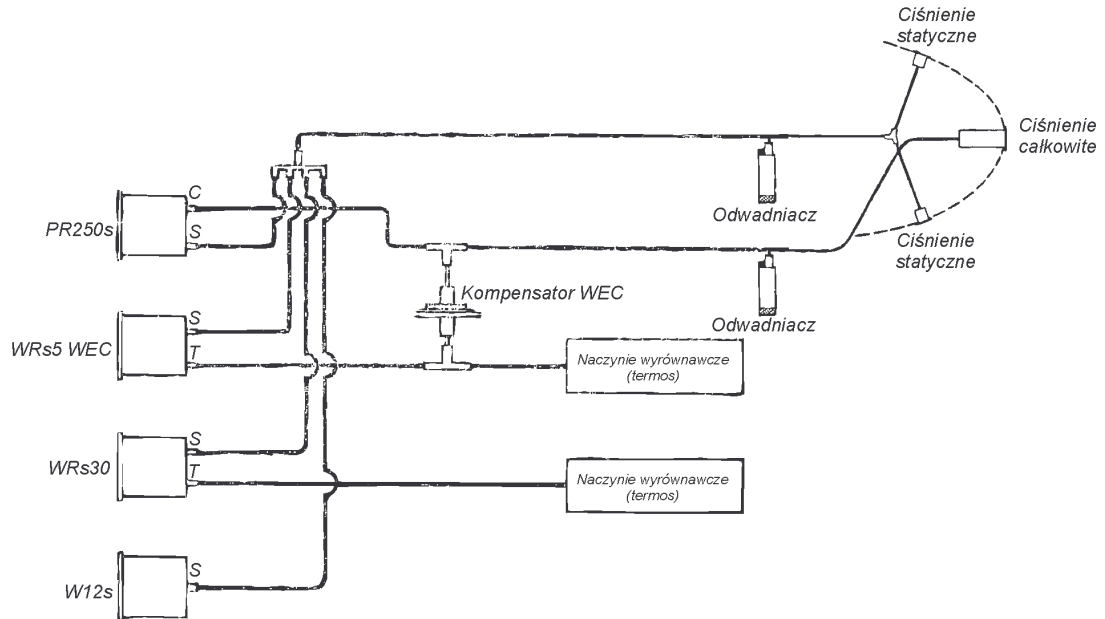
Ciśnienie statyczne

Ciśnienie całkowite

Ciśnienie statyczne

C

PR250s

S

Odwadniacz

Kompensator WEC

S

WRs5 WEC

T

Odwadniacz

Naczynie wyrównawcze (termos)

S

WRs30

T

Naczynie wyrównawcze (termos)

S

W12s